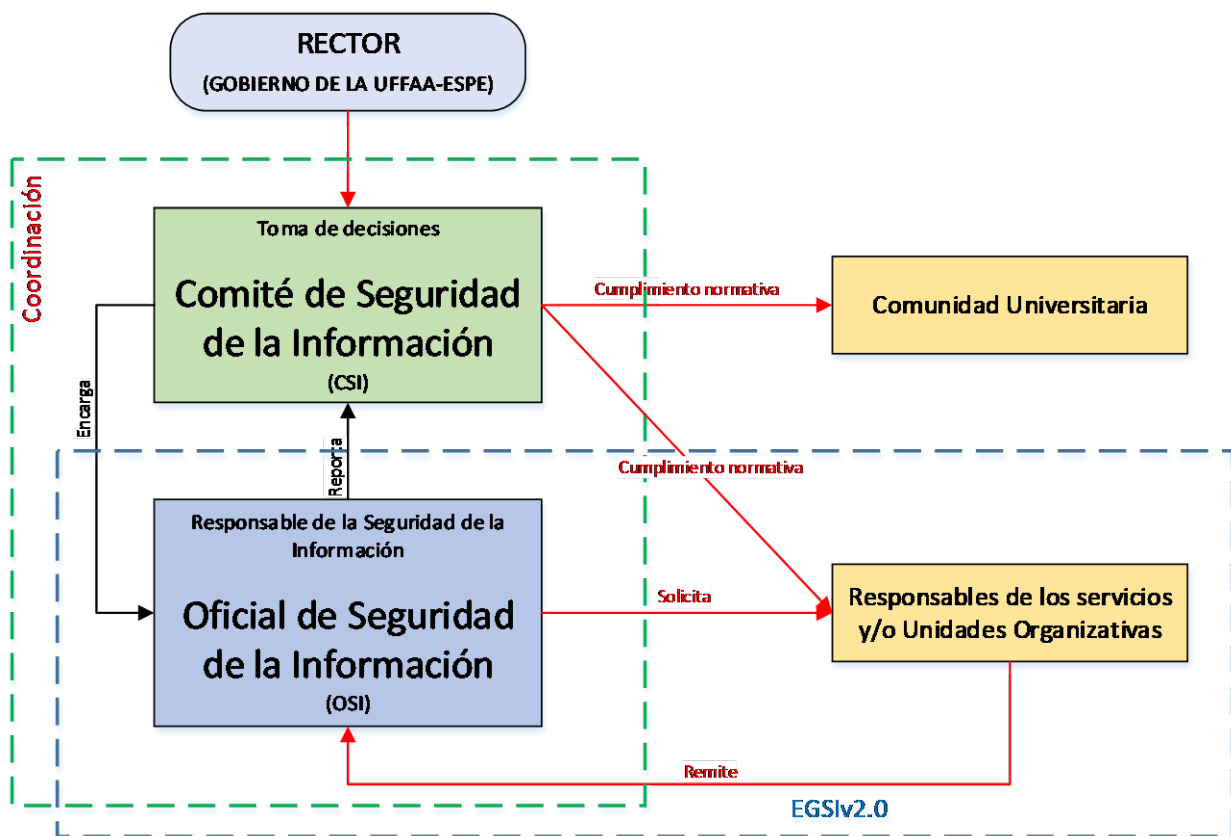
RECTOR
(GOBIERNO DE LA UFFAA-ESPE)

Coordinación

Toma de decisiones
Comité de Seguridad de la Información
(CSI)

Cumplimiento normativa

Comunidad Universitaria

Encarga

Reporta

Cumplimiento normativa

Responsable de la Seguridad de la Información
Oficial de Seguridad de la Información
(OSI)

Solicita

Responsables de los servicios y/o Unidades Organizativas

Remite

EGSIv2.0